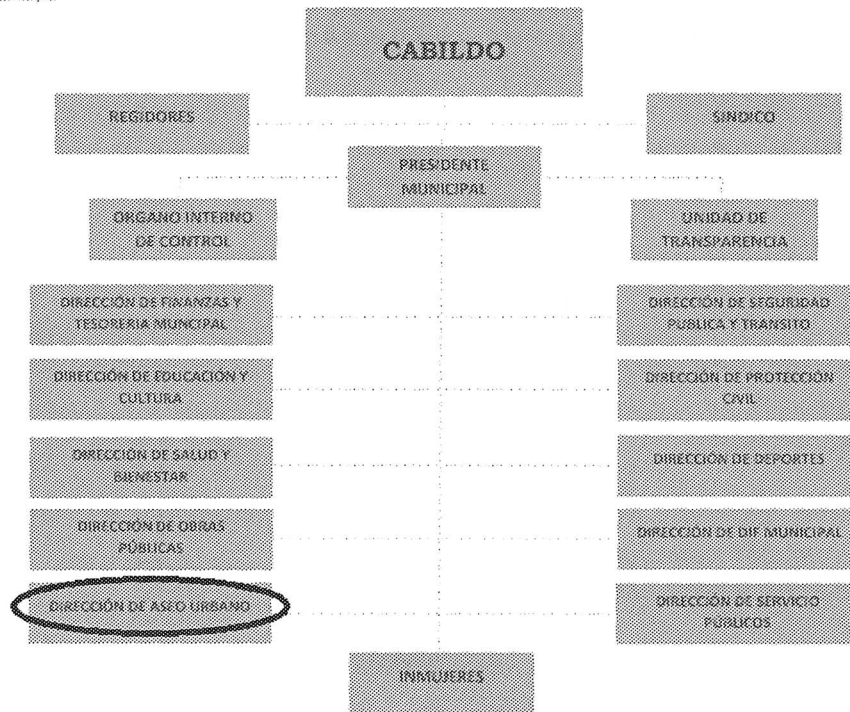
CABILDO

REGIDORES

SINDICO

PRESIDENTE MUNICIPAL

ORGANO INTERNO DE CONTROL

UNIDAD DE TRANSPARENCIA

DIRECCIÓN DE FINANZAS Y TESORERIA MUNCIPAL

DIRECCIÓN DE SEGURIDAD PUBLICA Y TRANSITO

DIRECCIÓN DE EDUCACIÓN Y CULTURA

DIRECCIÓN DE PROTECCIÓN CIVIL

DIRECCIÓN DE SALUD Y BIENESTAR

DIRECCIÓN DE DEPORTES

DIRECCIÓN DE OBRAS PÚBLICAS

DIRECCIÓN DE DIF MUNICIPAL

DIRECCIÓN DE ASEO URBANO

DIRECCIÓN DE SERVICIO PÚBLICOS

INMUJERES